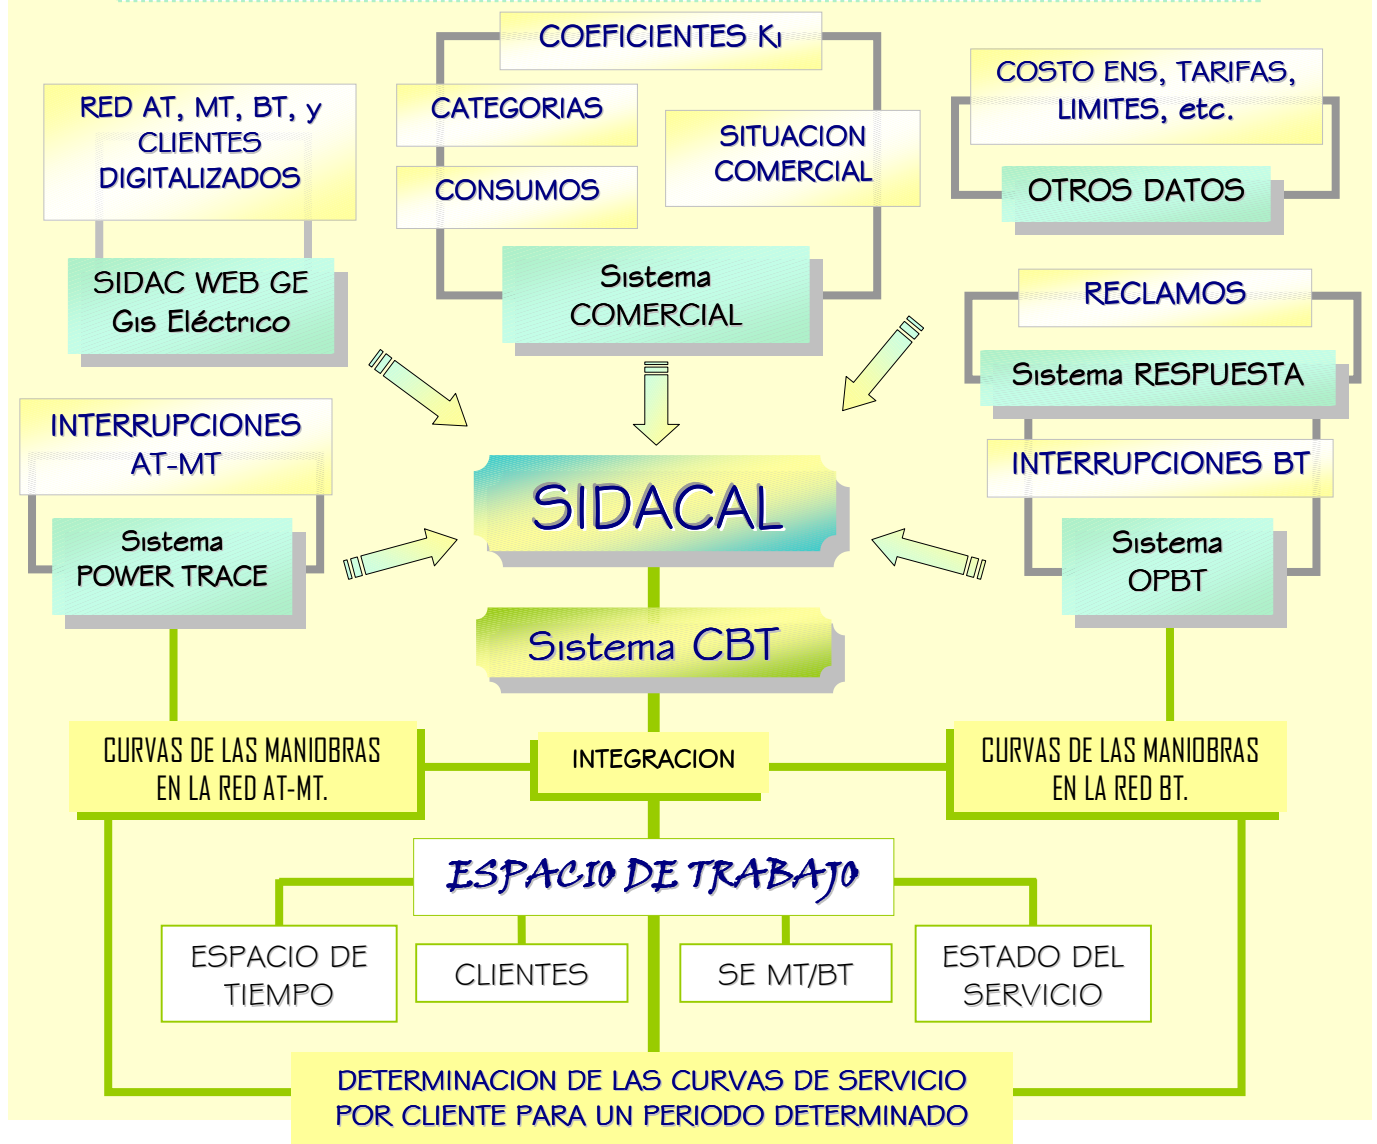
COEFICIENTES Ki

RED AT, MT, BT, y CLIENTES DIGITALIZADOS

CATEGORIAS

CONSUMOS

SITUACION COMERCIAL

COSTO ENS, TARIFAS, LIMITES, etc.

OTROS DATOS

SIDAC WEB GE Gis Eléctrico

Sistema COMERCIAL

RECLAMOS

Sistema RESPUESTA

INTERRUPCIONES AT-MT

INTERRUPCIONES BT

SIDACAL

Sistema POWER TRACE

Sistema OPBT

Sistema CBT

CURVAS DE LAS MANIOBRAS EN LA RED AT-MT.

INTEGRACION

CURVAS DE LAS MANIOBRAS EN LA RED BT.

ESPACIO DE TRABAJO

ESPACIO DE TIEMPO

CLIENTES

SE MT/BT

ESTADO DEL SERVICIO

DETERMINACION DE LAS CURVAS DE SERVICIO POR CLIENTE PARA UN PERIODO DETERMINADO